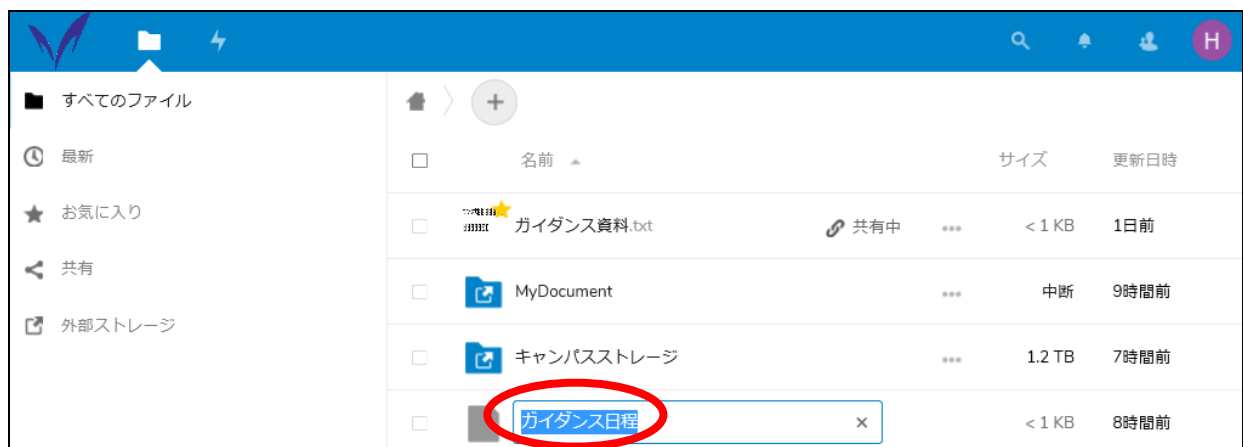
H

すべてのファイル

最新

お気に入り

共有

外部ストレージ

+

| | 名前 | | | サイズ | 更新日時 |
|---|---|---|---|---|---|
| | ガイダンス資料.txt | 共有中 | ... | < 1 KB | 1日前 |
| | MyDocument | | ... | 中断 | 9時間前 |
| | キャンパスストレージ | | ... | 1.2 TB | 7時間前 |
| | ガイダンス日程 × | | | < 1 KB | 8時間前 |